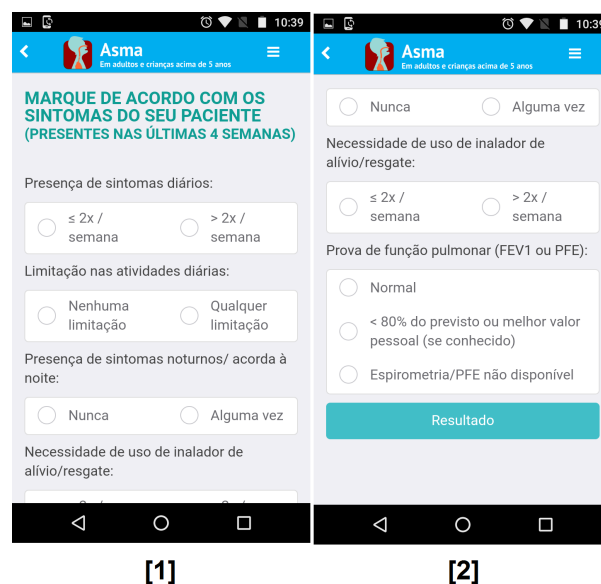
10:39

Asma
Em adultos e crianças acima de 5 anos

MARQUE DE ACORDO COM OS SINTOMAS DO SEU PACIENTE
(PRESENTES NAS ÚLTIMAS 4 SEMANAS)

Presença de sintomas diários:

≤ 2x / semana
> 2x / semana

Limitação nas atividades diárias:

Nenhuma limitação
Qualquer limitação

Presença de sintomas noturnos/ acorda à noite:

Nunca
Alguma vez

Necessidade de uso de inalador de alívio/resgate:

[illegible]

[1]

10:39

Asma
Em adultos e crianças acima de 5 anos

Nunca
Alguma vez

Necessidade de uso de inalador de alívio/resgate:

≤ 2x / semana
> 2x / semana

Prova de função pulmonar (FEV1 ou PFE):

Normal
< 80% do previsto ou melhor valor pessoal (se conhecido)
Espirometria/PFE não disponível

Resultado

[2]